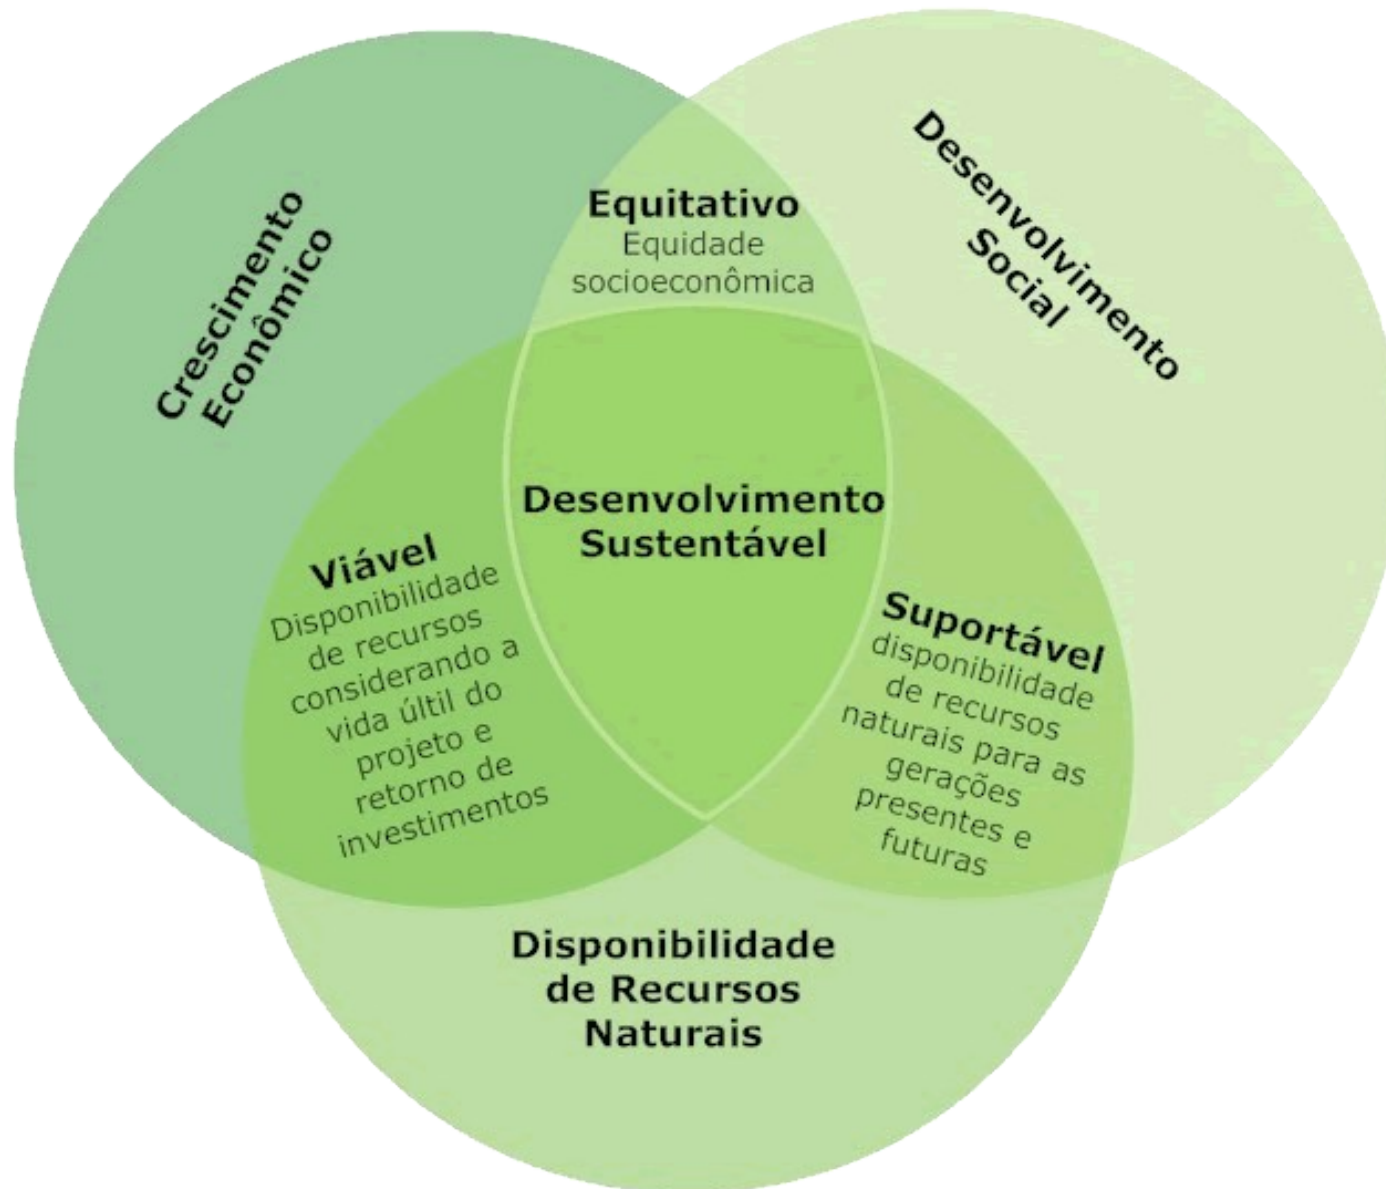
Crescimento Econômico

Equitativo
Equidade socioeconômica

Desenvolvimento Social

Desenvolvimento Sustentável

Viável
Disponibilidade de recursos considerando a vida últil do projeto e retorno de investimentos

Suportável
disponibilidade de recursos naturais para as gerações presentes e futuras

Disponibilidade de Recursos Naturais